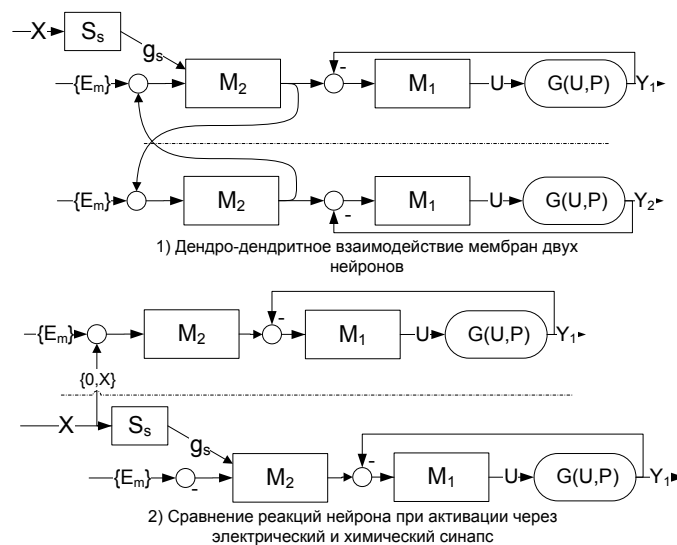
X
$S_s$
$g_s$
{$E_m$}
$M_2$
-
$M_1$
U
G(U,P)
$Y_1$

{$E_m$}
$M_2$
-
$M_1$
U
G(U,P)
$Y_2$

1) Дендро-дендритное взаимодействие мембран двух нейронов

{$E_m$}
$M_2$
-
$M_1$
U
G(U,P)
$Y_1$
{0,X}

X
$S_s$
$g_s$
{$E_m$}
-
$M_2$
-
$M_1$
U
G(U,P)
$Y_1$

2) Сравнение реакций нейрона при активации через электрический и химический синапс